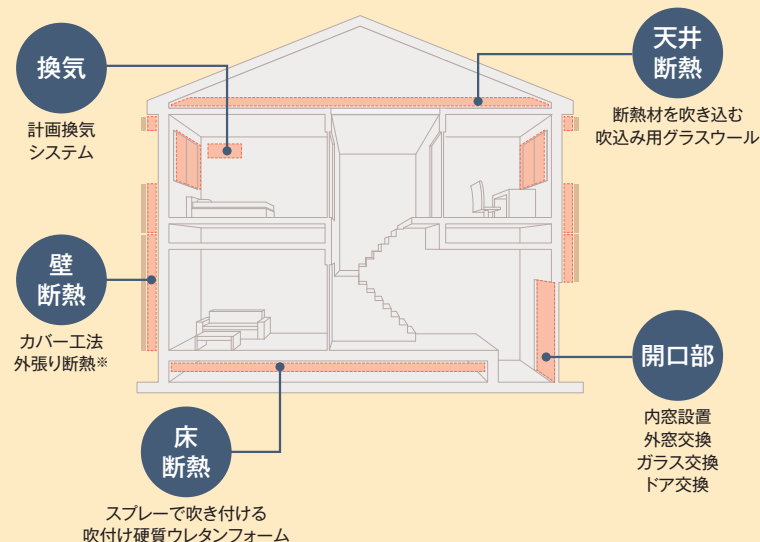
換気

計画換気
システム

天井
断熱

断熱材を吹き込む
吹込み用グラスウール

壁
断熱

カバー工法
外張り断熱※

開口部

内窓設置
外窓交換
ガラス交換
ドア交換

床
断熱

スプレーで吹き付ける
吹付け硬質ウレタンフォーム